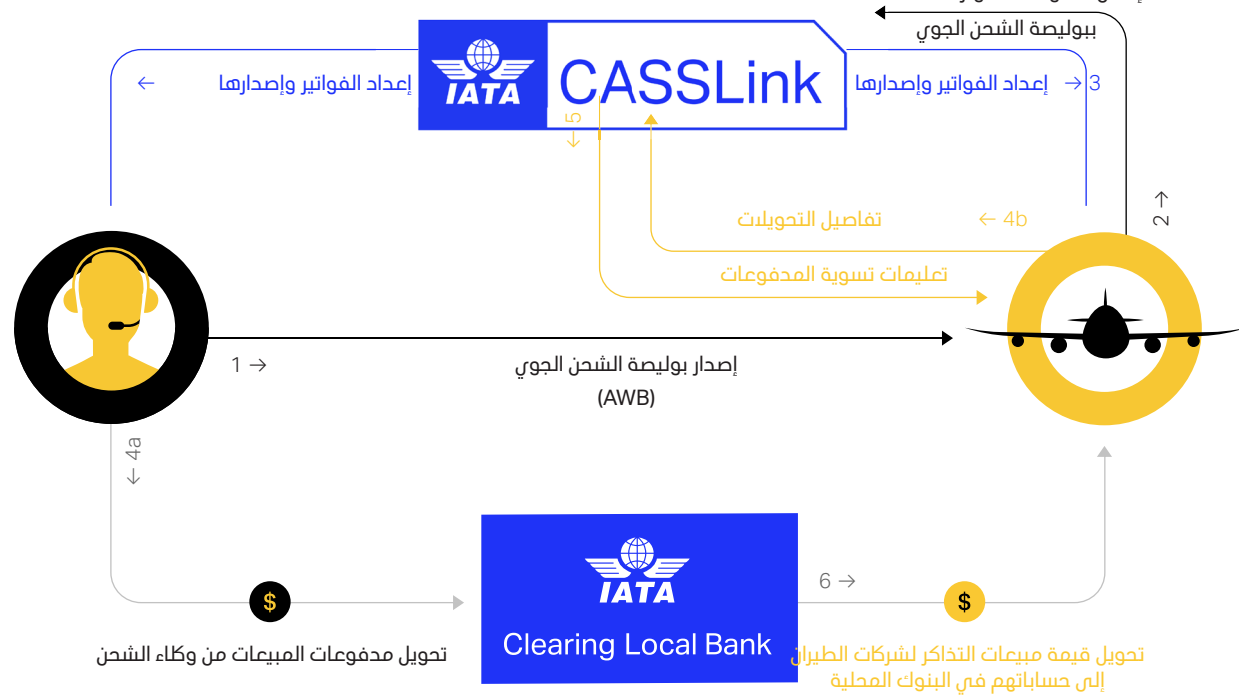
بوليصة الشحن الجوي

IATA CASSLink

← إعداد الفواتير وإصدارها

3 → إعداد الفواتير وإصدارها

5 ↓

2 →

4b → تفاصيل التحويلات

تعليمات تسوية المدفوعات

1 → إصدار بوليصة الشحن الجوي (AWB)

4a ↓

$

تحويل مدفوعات المبيعات من وكلاء الشحن

IATA Clearing Local Bank

6 →

$

تحويل قيمة مبيعات التذاكر لشركات الطيران إلى حساباتهم في البنوك المحلية